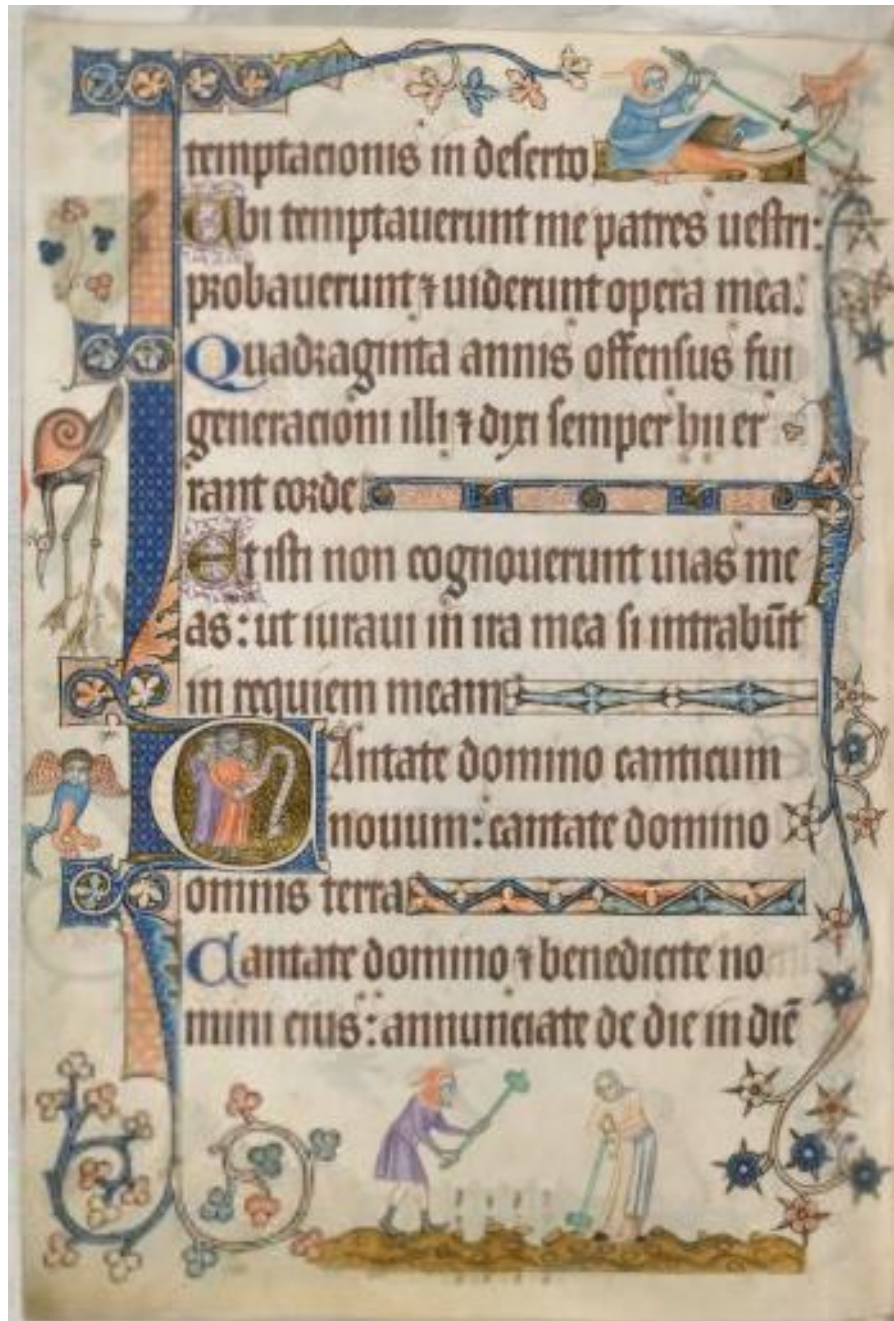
temptacionis in deserto Ubi temptauerunt me patres uestri: probauerunt ⁊ uiderunt opera mea. Quadraginta annis offensus fui generacioni illi ⁊ dixi semper hii errant corde Et isti non cognouerunt uias meas: ut iuraui in ira mea si intrabūt in requiem meam

Cantate domino canticum nouum: cantate domino omnis terra

Cantate domino ⁊ benedicite nomini eius: annunciate de die in diē